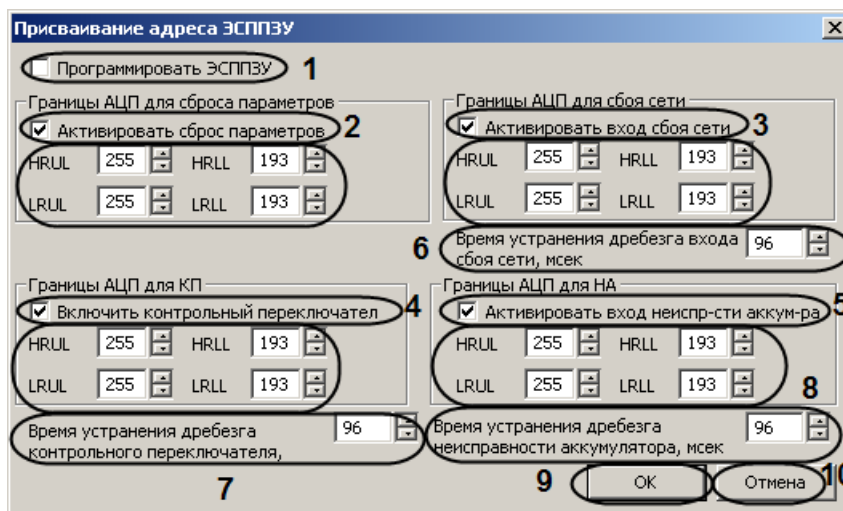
Присваивание адреса ЭСППЗУ

Программировать ЭСППЗУ 1

Границы АЦП для сброса параметров
Активировать сброс параметров 2
HRUL 255 HRLL 193
LRUL 255 LRLL 193

Границы АЦП для сбоя сети
Активировать вход сбоя сети 3
HRUL 255 HRLL 193
LRUL 255 LRLL 193

6 Время устранения дребезга входа сбоя сети, мсек 96

Границы АЦП для КП
Включить контрольный переключател 4
HRUL 255 HRLL 193
LRUL 255 LRLL 193

Время устранения дребезга контрольного переключателя, 96

7

Границы АЦП для НА
Активировать вход неиспр-сти аккум-ра 5
HRUL 255 HRLL 193
LRUL 255 LRLL 193

8
Время устранения дребезга неисправности аккумулятора, мсек 96

9 OK Отмена 10